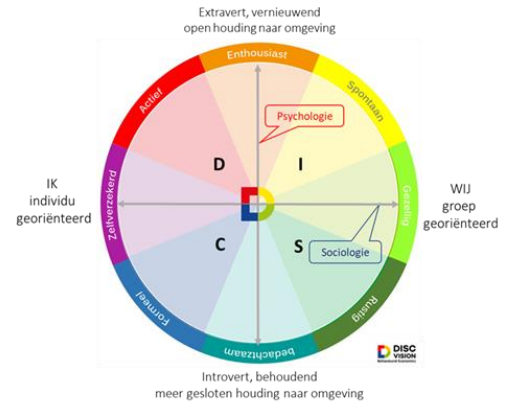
Extravert, vernieuwend
open houding naar omgeving

Enthousiast

Spontaan

Gezellig

Rustig

bedachtzaam

Formeel

Zelfverzekerd

Actief

Psychologie

D

I

C

S

Sociologie

IK
individu
georiënteerd

WIJ
groep
georiënteerd

Introvert, behoudend
meer gesloten houding naar omgeving

DISC VISION
Behavioural Economics